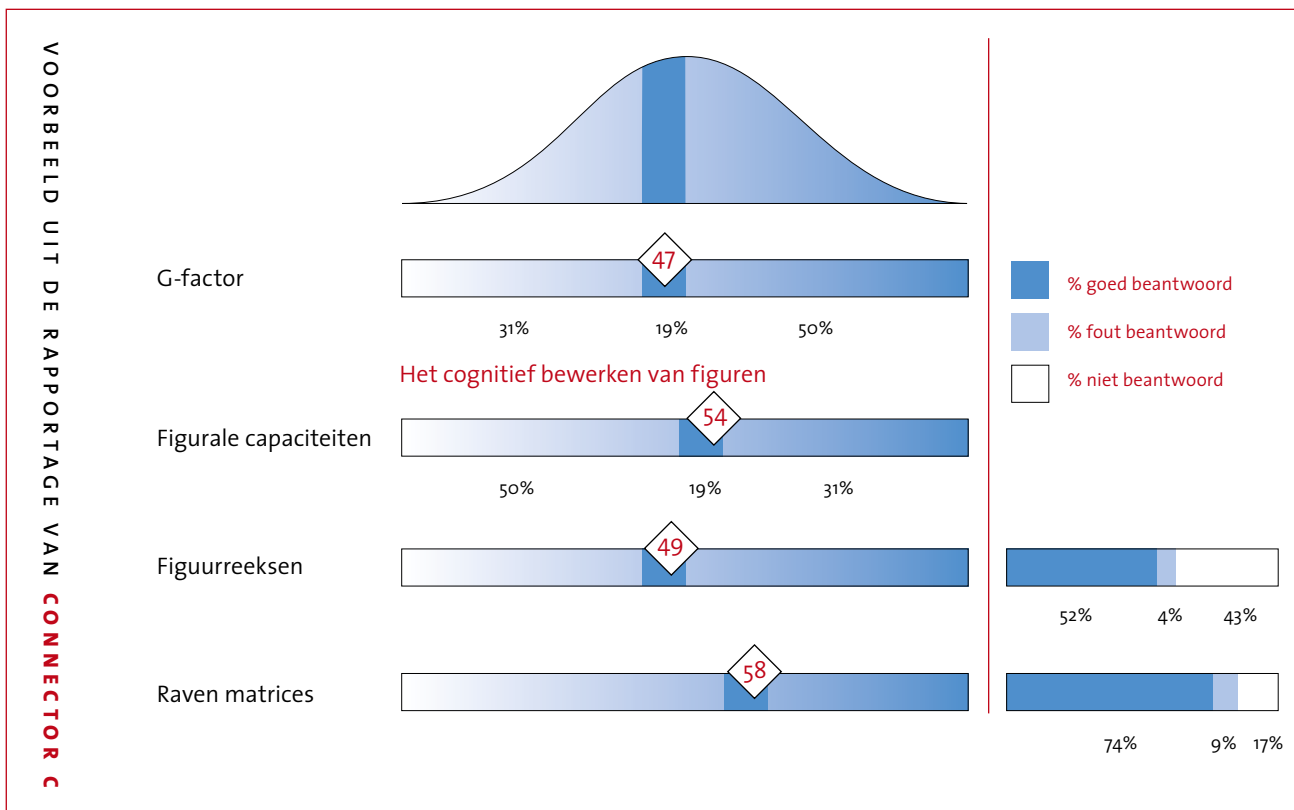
VOORBEELD UIT DE RAPPORTAGE VAN CONNECTOR C

G-factor
47
31% 19% 50%

% goed beantwoord
% fout beantwoord
% niet beantwoord

Het cognitief bewerken van figuren

Figurale capaciteiten
54
50% 19% 31%

Figuurreeksen
49
52% 4% 43%

Raven matrices
58
74% 9% 17%